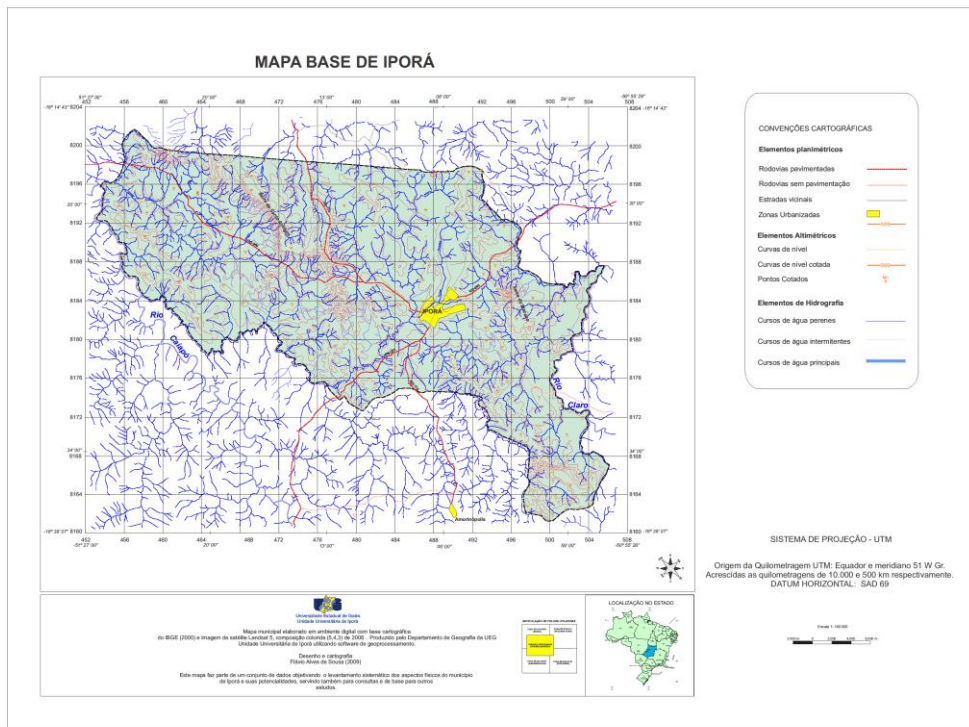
MAPA BASE DE IPORÁ

452 456 460 464 468 472 476 480 484 488 492 496 500 504 508

8204 8200 8196 8192 8188 8184 8180 8176 8172 8168 8164 8160

Rio Caiapó

IPORÁ

Rio Claro

Amorinópolis

CONVENÇÕES CARTOGRÁFICAS

Elementos planimétricos

Rodovias pavimentadas

Rodovias sem pavimentação

Estradas vicinais

Zonas Urbanizadas

Elementos Altimétricos

Curvas de nível

Curvas de nível cotada

Pontos Cotados

Elementos de Hidrografia

Cursos de água perenes

Cursos de água intermitentes

Cursos de água principais

SISTEMA DE PROJEÇÃO - UTM

Origem da Quilometragem UTM: Equador e meridiano 51 W Gr.
Acrescidas as quilometragens de 10.000 e 500 km respectivamente.
DATUM HORIZONTAL: SAD 69

Universidade Estadual de Goiás
Unidade Universitária de Iporá

Mapa municipal elaborado em ambiente digital com base cartográfica do IBGE (2000) e imagem de satélite Landsat 5, composição colorida (5,4,3) de 2008. Produzido pelo Departamento de Geografia da UEG Unidade Universitária de Iporá utilizando software de geoprocessamento.

Desenho e cartografia
Flávio Alves de Sousa (2009)

Este mapa faz parte de um conjunto de dados objetivando o levantamento sistemático dos aspectos físicos do município de Iporá e suas potencialidades, servindo também para consultas e de base para outros estudos.

LOCALIZAÇÃO NO ESTADO

Escala 1:100.000